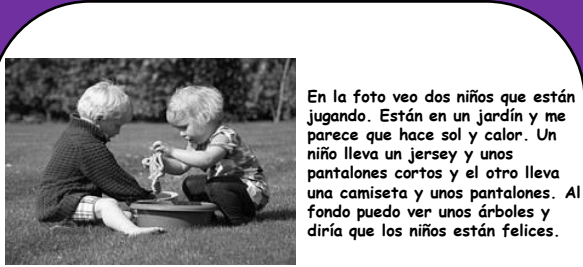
En la foto veo dos niños que están jugando. Están en un jardín y me parece que hace sol y calor. Un niño lleva un jersey y unos pantalones cortos y el otro lleva una camiseta y unos pantalones. Al fondo puedo ver unos árboles y diría que los niños están felices.